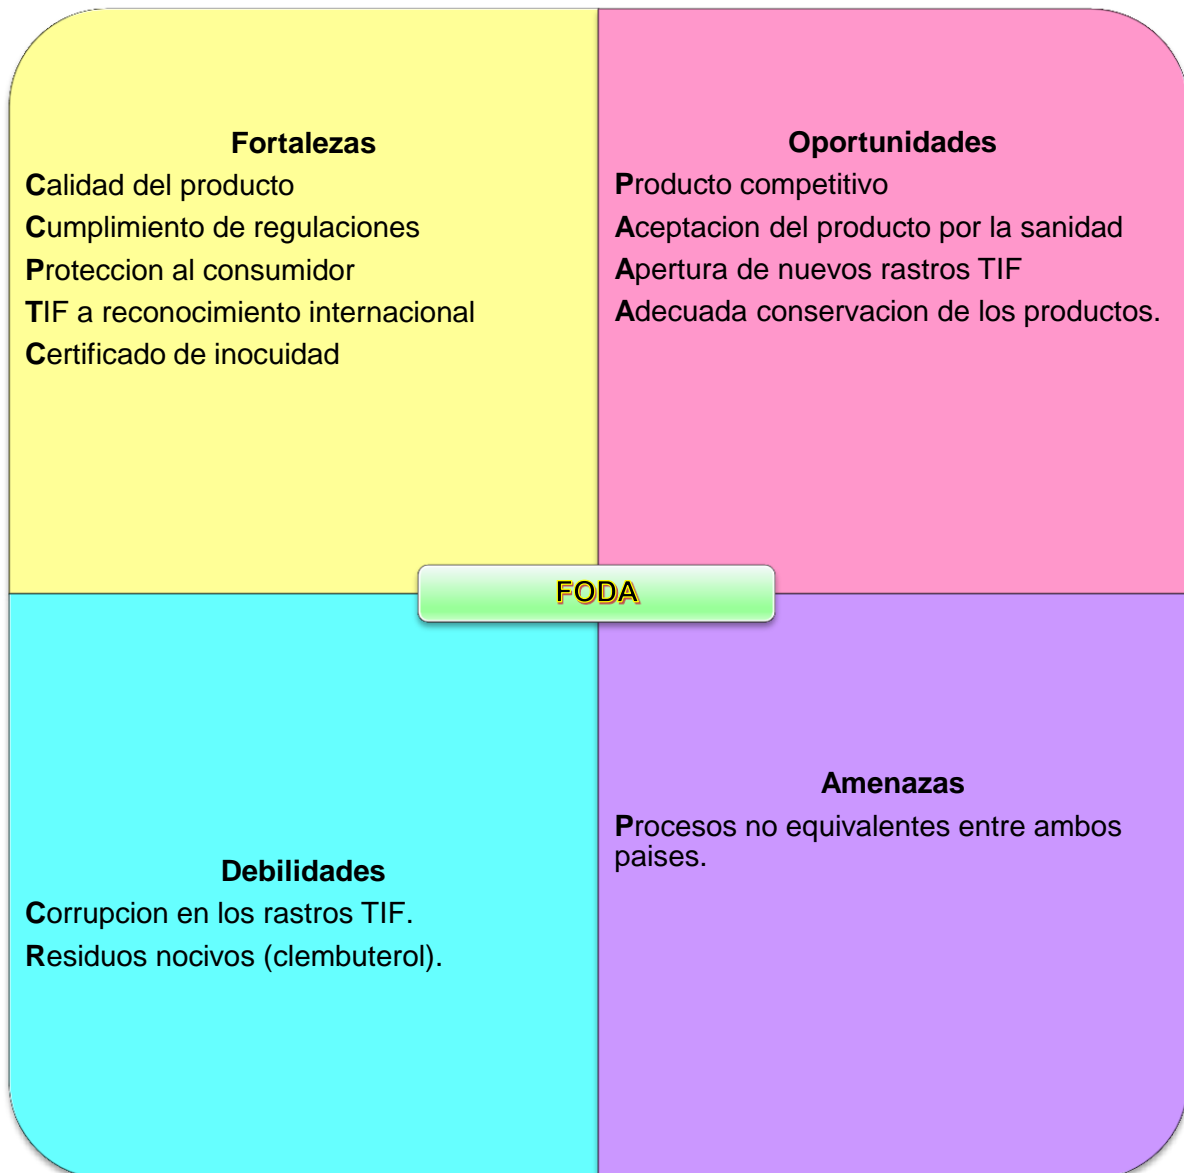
Fortalezas
Calidad del producto
Cumplimiento de regulaciones
Proteccion al consumidor
TIF a reconocimiento internacional
Certificado de inocuidad

Oportunidades
Producto competitivo
Aceptacion del producto por la sanidad
Apertura de nuevos rastros TIF
Adecuada conservacion de los productos.

FODA

Debilidades
Corrupcion en los rastros TIF.
Residuos nocivos (clembuterol).

Amenazas
Procesos no equivalentes entre ambos paises.